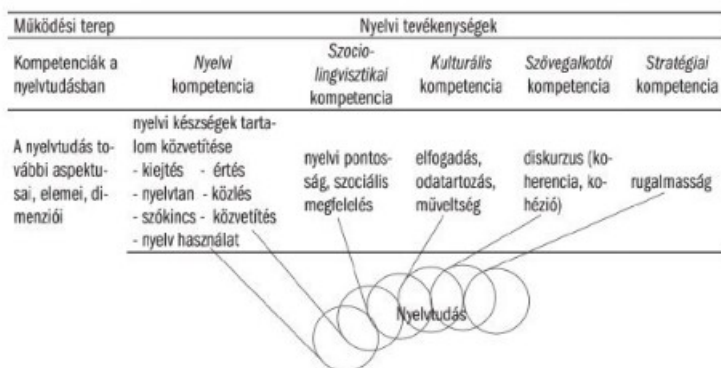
| Működési terep | Nyelvi tevékenységek | | | | |
|---|---|---|---|---|---|
| Kompetenciák a nyelvtudásban | *Nyelvi* kompetencia | *Szocio-lingvisztikai* kompetencia | *Kulturális* kompetencia | *Szövegalkotói* kompetencia | *Stratégiai* kompetencia |
| A nyelvtudás további aspektusai, elemei, dimenziói | nyelvi készségek tartalom közvetítése - kiejtés - értés - nyelvtan - közlés - szókincs - közvetítés - nyelv használat | nyelvi pontosság, szociális megfelelés | elfogadás, odatartozás, műveltség | diskurzus (koherencia, kohézió) | rugalmasság |

Nyelvtudás